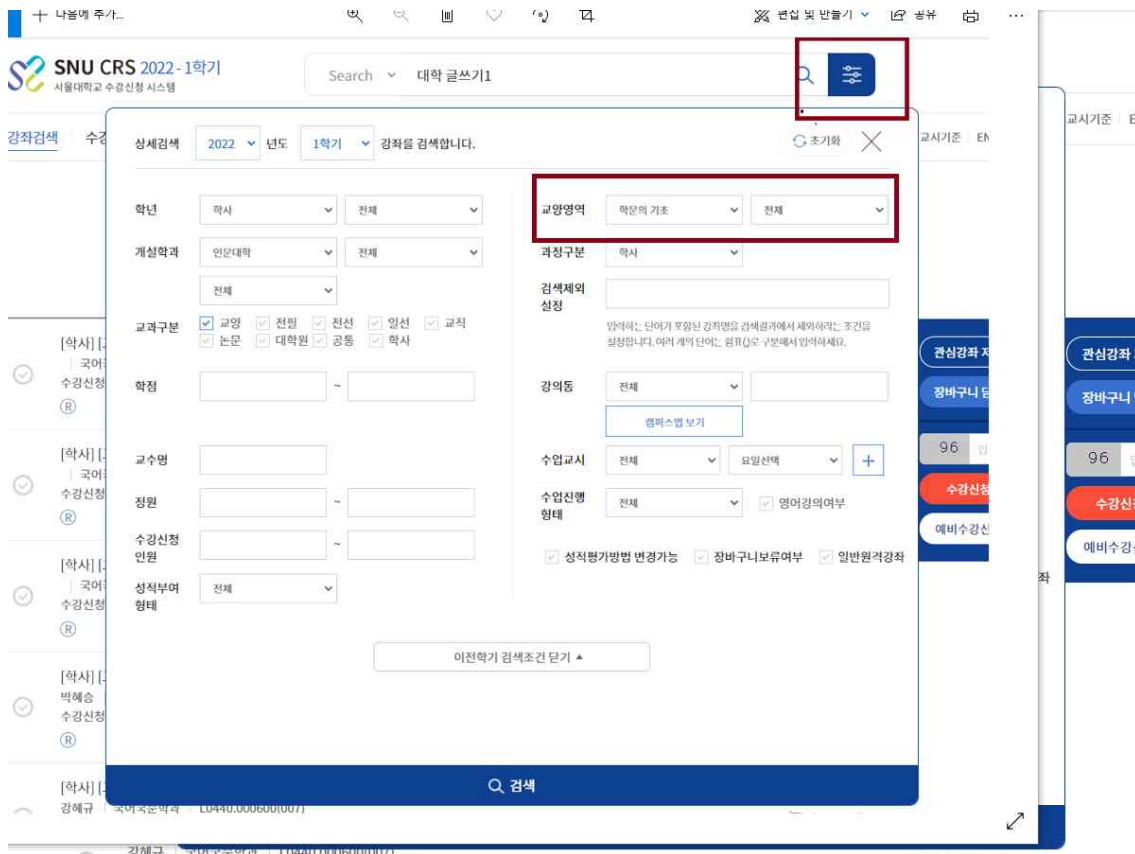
나중에 추가 편집 및 만들기 공유

SNU CRS 2022 - 1학기
서울대학교 수강신청 시스템

Search 대학 글쓰기1

강좌검색 수강

상세검색 2022 년도 1학기 강좌를 검색합니다. 초기화

학년 학사 전체
개설학과 인문대학 전체
전체
교과구분 교양 전필 전선 일선 교직 논문 대학원 공통 학사
학점 ~
교수명
정원 ~
수강신청 인원 ~
성적부여 형태 전체

교양영역 학문의 기초 전체
과정구분 학사
검색제외 설정
입력하신 단어가 포함된 강좌명을 검색결과에서 제외하려는 조건을 설정합니다. 여러 개의 단어는 쉼표(,)로 구분해서 입력하세요.
강의동 전체
캠퍼스맵 보기
수업교시 전체 요일선택
수업진행 형태 전체 영어강의여부
성적평가방법 변경가능 장바구니보류여부 일반원격강좌

이전학기 검색조건 닫기 ▲

검색

[학사] [
국어
수강신청
Ⓡ
[학사] [
국어
수강신청
Ⓡ
[학사] [
국어
수강신청
Ⓡ
[학사] [
박혜승
수강신청
Ⓡ
[학사] [
강혜규 국어국문학과 L0440.000600(007)

교시기준 EN
관심강좌
장바구니
96
수강신청
예비수강신
관심강좌
장바구니
96
수강신
예비수강신
좌